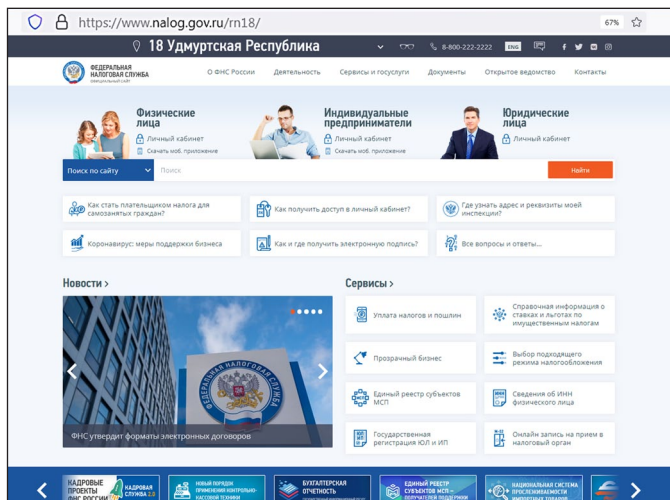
https://www.nalog.gov.ru/rn18/

67%

18 Удмуртская Республика

8-800-222-2222

ENG

ФЕДЕРАЛЬНАЯ НАЛОГОВАЯ СЛУЖБА
ОФИЦИАЛЬНЫЙ САЙТ

О ФНС России | Деятельность | Сервисы и госуслуги | Документы | Открытое ведомство | Контакты

Физические лица
Личный кабинет
Скачать моб. приложение

Индивидуальные предприниматели
Личный кабинет
Скачать моб. приложение

Юридические лица
Личный кабинет

Поиск по сайту

Поиск

Найти

Как стать плательщиком налога для самозанятых граждан?

Как получить доступ в личный кабинет?

Где узнать адрес и реквизиты моей инспекции?

Коронавирус: меры поддержки бизнеса

Как и где получить электронную подпись?

Все вопросы и ответы...

Новости >

ФЕДЕРАЛЬНАЯ НАЛОГОВАЯ СЛУЖБА

ФНС утвердит форматы электронных договоров

Сервисы >

Уплата налогов и пошлин

Справочная информация о ставках и льготах по имущественным налогам

Прозрачный бизнес

Выбор подходящего режима налогообложения

Единый реестр субъектов МСП

Сведения об ИНН физического лица

Государственная регистрация ЮЛ и ИП

Онлайн запись на прием в налоговый орган

КАДРОВЫЕ ПРОЕКТЫ ФНС РОССИИ

КАДРОВАЯ СЛУЖБА 2.0

НОВЫЙ ПОРЯДОК ПРИМЕНЕНИЯ КОНТРОЛЬНО-КАССОВОЙ ТЕХНИКИ

БУХГАЛТЕРСКАЯ ОТЧЕТНОСТЬ

ЕДИНЫЙ РЕЕСТР СУБЪЕКТОВ МСП – ПОЛУЧАТЕЛЕЙ ПОДДЕРЖКИ

НАЦИОНАЛЬНАЯ СИСТЕМА ПРОСЛЕЖИВАЕМОСТИ ИМПОРТНЫХ ТОВАРОВ